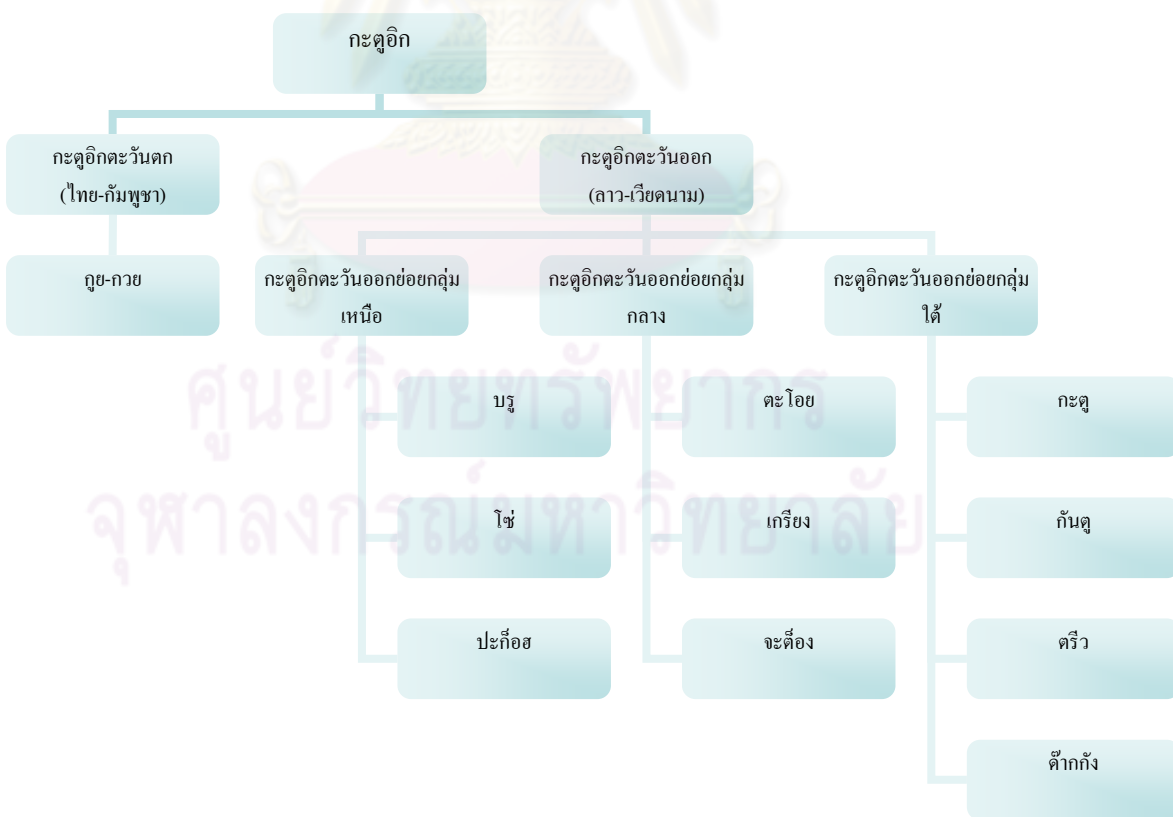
กะตูอิก

กะตูอิกตะวันตก (ไทย-กัมพูชา)

กูย-กวย

กะตูอิกตะวันออก (ลาว-เวียดนาม)

กะตูอิกตะวันออกย่อยกลุ่มเหนือ

บรู

โซ่

ปะกื่อฮ

กะตูอิกตะวันออกย่อยกลุ่มกลาง

ตะโอย

เกรียง

จะต๊อง

กะตูอิกตะวันออกย่อยกลุ่มใต้

กะตู

กันตู

ตรีว

ด๊ากกัง

ศูนย์วิทยทรัพยากร จุฬาลงกรณ์มหาวิทยาลัย